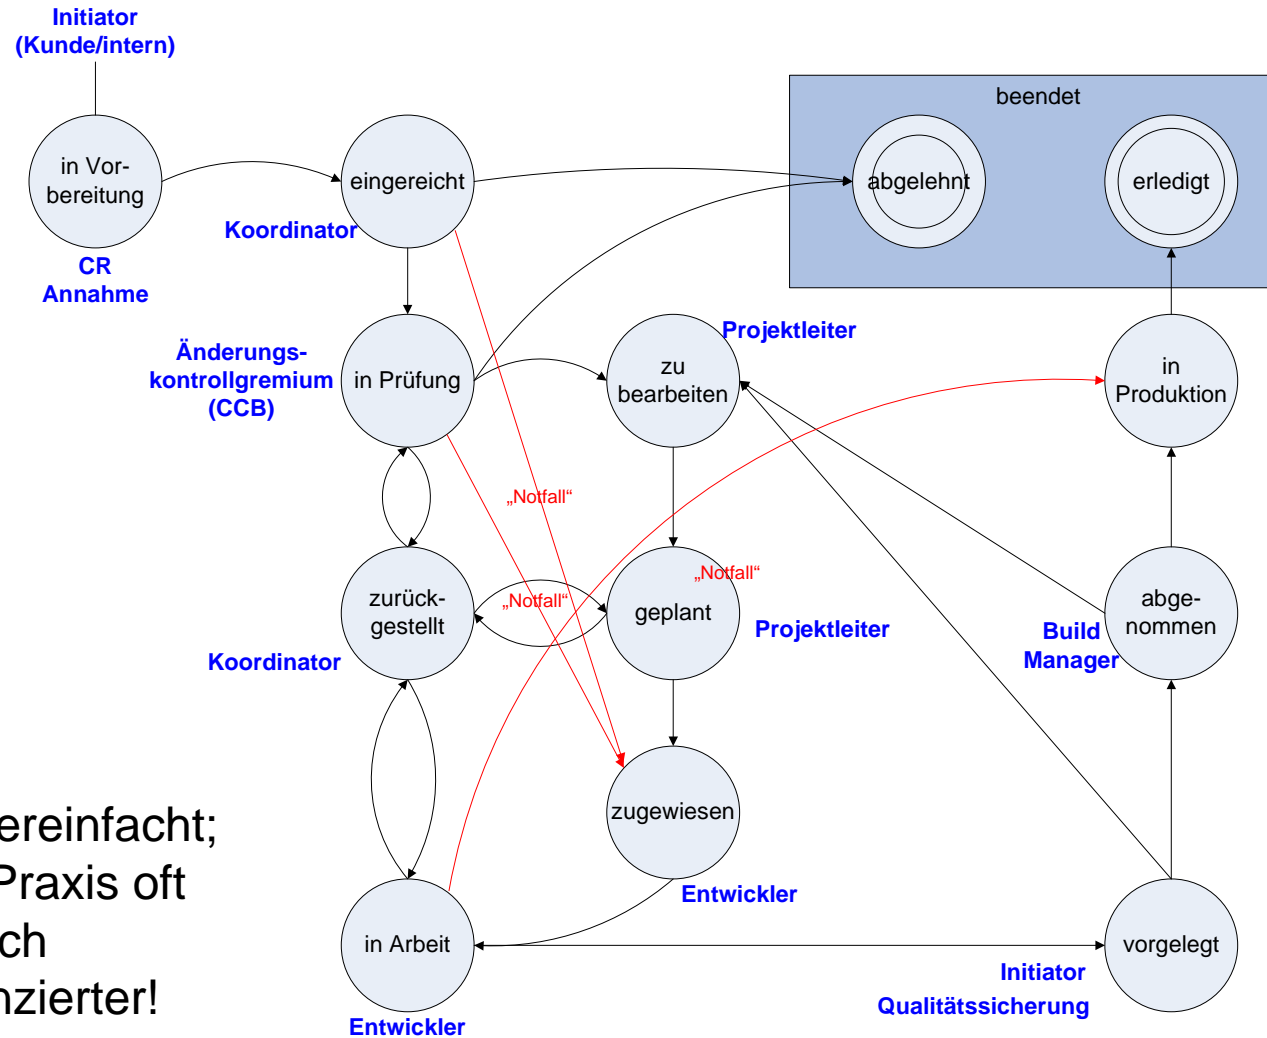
Initiator (Kunde/intern)

in Vorbereitung

CR Annahme

eingereicht

Koordinator

beendet

abgelehnt

erledigt

Änderungskontrollgremium (CCB)

in Prüfung

zu bearbeiten

Projektleiter

in Produktion

„Notfall“

zurückgestellt

„Notfall“

geplant

„Notfall“

Projektleiter

Build Manager

abgenommen

Koordinator

zugewiesen

Entwickler

ereinfacht; Praxis oft ch nzierter!

in Arbeit

vorgelegt

Initiator

Qualitätssicherung

Entwickler